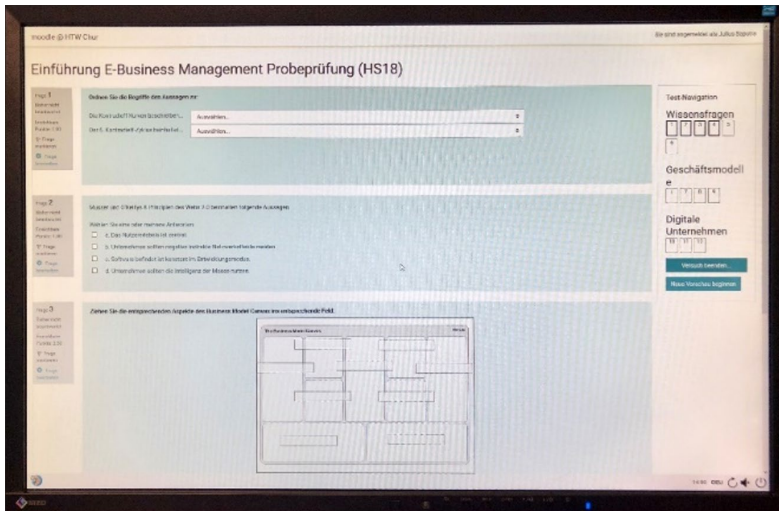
moodle @ HTW Chur

Sie sind angemeldet als Julius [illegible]

Einführung E-Business Management Probeprüfung (HS18)

Frage 1
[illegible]
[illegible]
Punkte: 1,00
Frage markieren
Frage bearbeiten

Ordnen Sie die Begriffe den Aussagen zu:

Die Kosten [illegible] bezeichnet... Auswählen...
Der E. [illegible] bezeichnet... Auswählen...

Frage 2
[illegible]
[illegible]
Punkte: 1,00
Frage markieren
Frage bearbeiten

Muster der O'Reilys 8 Prinzipien des Web 2.0 beinhalten folgende Aussagen

Wählen Sie eine oder mehrere Antworten:
a. Das Nutzerverhalten ist zentral
b. Unternehmen sollten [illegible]
c. Software befindet sich konstant im Entwicklungsmodus
d. Unternehmen sollten die Intelligenz der Masse nutzen

Frage 3
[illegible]
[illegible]
Punkte: 2,00
Frage markieren
Frage bearbeiten

Ziehen Sie die entsprechenden Aspekte des Business Model Canvas ins entsprechende Feld.

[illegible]

Test-Navigation

Wissensfragen
1 2 3 4 5
6

Geschäftsmodelle
7 8 9 10

Digitale Unternehmen
11 12 13

Versuch beenden...

Neue Vorschau beginnen